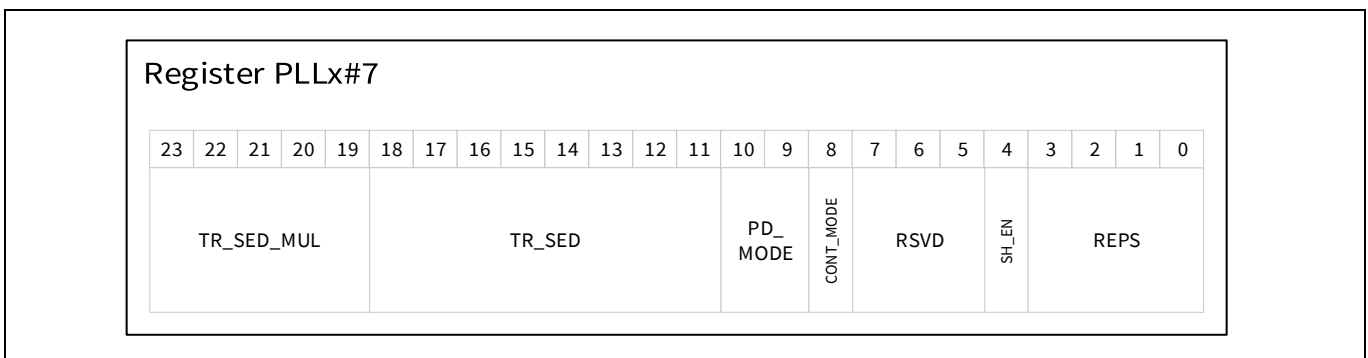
Register PLLx#7

| 23 | 22 | 21 | 20 | 19 | 18 | 17 | 16 | 15 | 14 | 13 | 12 | 11 | 10 | 9 | 8 | 7 | 6 | 5 | 4 | 3 | 2 | 1 | 0 |
|---|---|---|---|---|---|---|---|---|---|---|---|---|---|---|---|---|---|---|---|---|---|---|---|
| TR_SED_MUL | | | | | TR_SED | | | | | | | | PD_ MODE | | CONT_MODE | RSVD | | | SH_EN | REPS | | | |